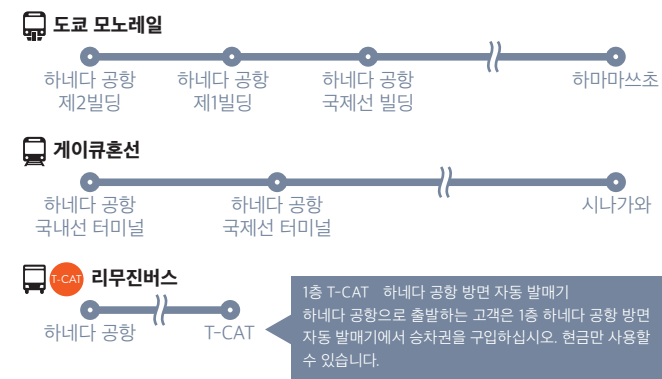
도쿄 모노레일

하네다 공항 제2빌딩

하네다 공항 제1빌딩

하네다 공항 국제선 빌딩

하마마쓰초

게이큐혼선

하네다 공항 국내선 터미널

하네다 공항 국제선 터미널

시나가와

T-CAT 리무진버스

하네다 공항

T-CAT

1층 T-CAT 하네다 공항 방면 자동 발매기
하네다 공항으로 출발하는 고객은 1층 하네다 공항 방면 자동 발매기에서 승차권을 구입하십시오. 현금만 사용할 수 있습니다.